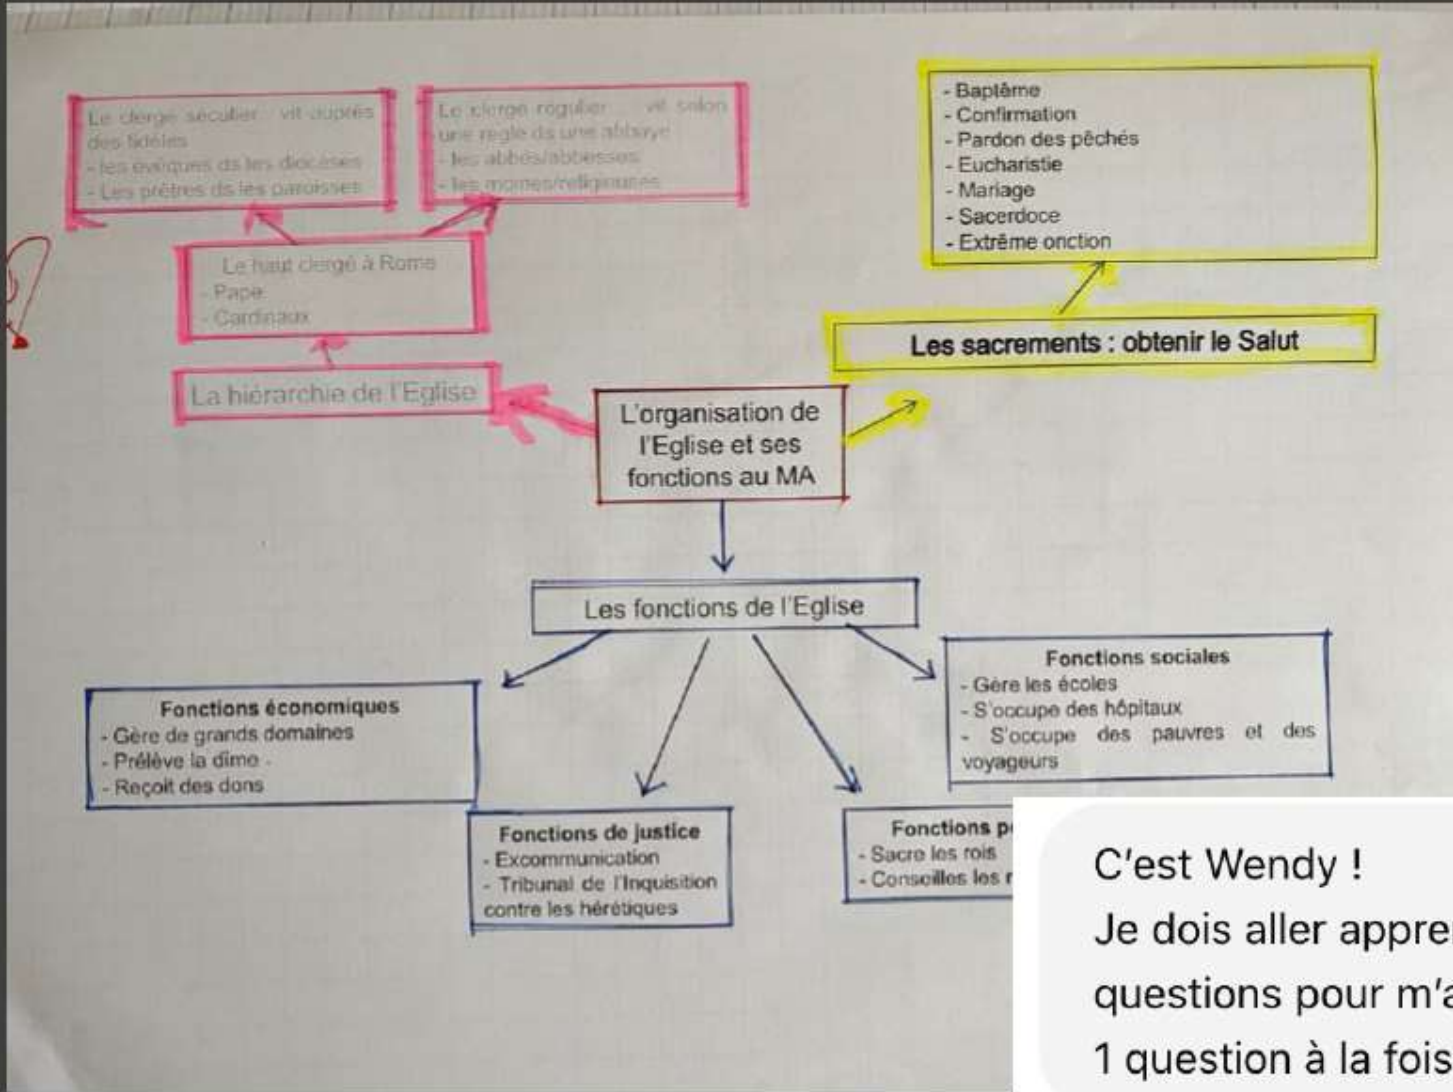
Le clergé séculier : vit auprès des fidèles
- les évêques ds les diocèses
- Les prêtres ds les paroisses

Le clergé régulier : vit selon une règle ds une abbaye
- les abbés/abbesses
- les moines/religieuses

Le haut clergé à Rome
- Pape
- Cardinaux

La hiérarchie de l'Eglise

- Baptême
- Confirmation
- Pardon des pêchés
- Eucharistie
- Mariage
- Sacerdoce
- Extrême onction

Les sacrements : obtenir le Salut

L'organisation de l'Eglise et ses fonctions au MA

Les fonctions de l'Eglise

Fonctions économiques
- Gère de grands domaines
- Prélève la dîme
- Reçoit des dons

Fonctions de justice
- Excommunication
- Tribunal de l'Inquisition contre les hérétiques

Fonctions p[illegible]
- Sacre les rois
- Conseilles les r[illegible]

Fonctions sociales
- Gère les écoles
- S'occupe des hôpitaux
- S'occupe des pauvres et des voyageurs

C'est Wendy !
Je dois aller appre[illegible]
questions pour m'a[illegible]
1 question à la fois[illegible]